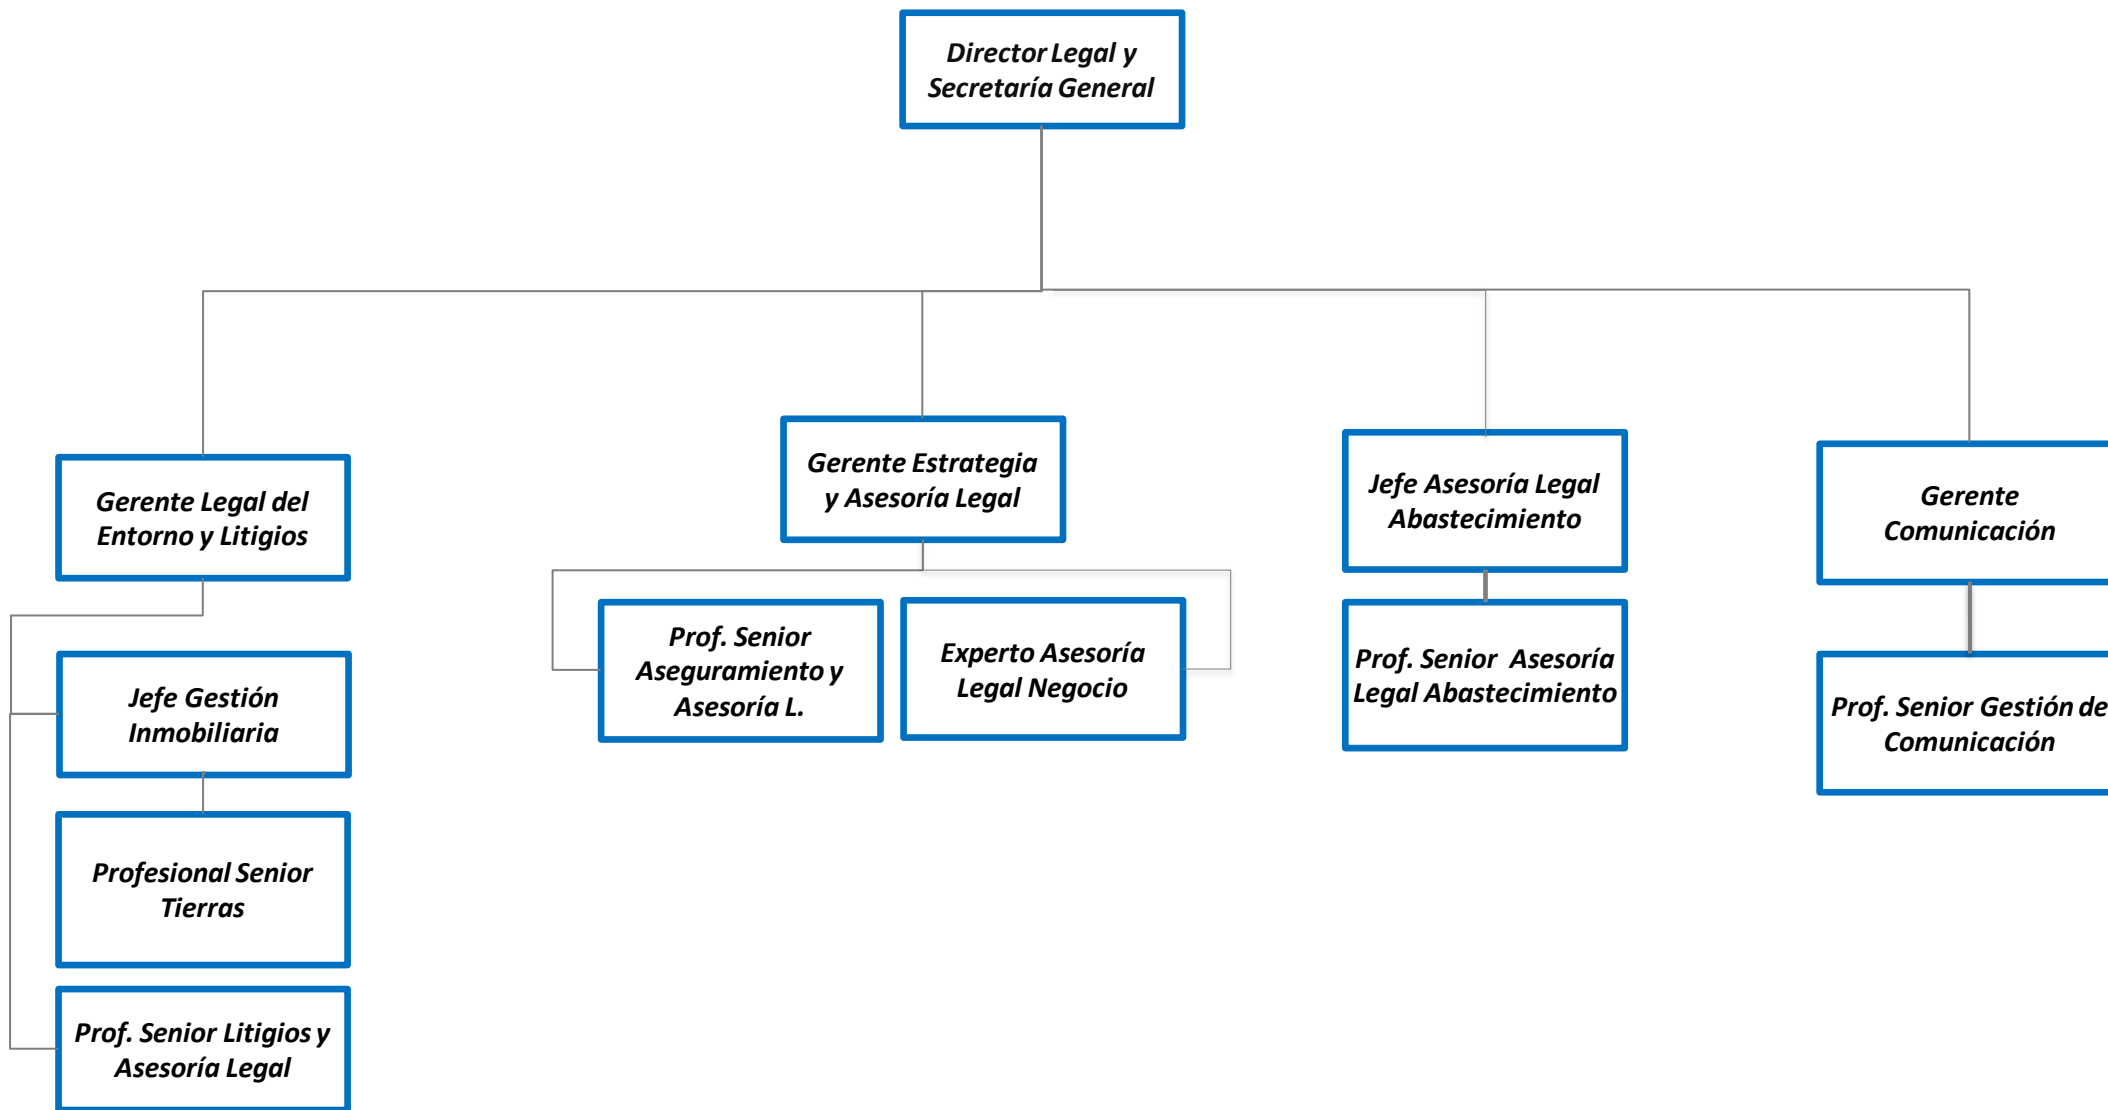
Director Legal y Secretaría General

Gerente Legal del Entorno y Litigios

Gerente Estrategia y Asesoría Legal

Jefe Asesoría Legal Abastecimiento

Gerente Comunicación

Jefe Gestión Inmobiliaria

Profesional Senior Tierras

Prof. Senior Litigios y Asesoría Legal

Prof. Senior Aseguramiento y Asesoría L.

Experto Asesoría Legal Negocio

Prof. Senior Asesoría Legal Abastecimiento

Prof. Senior Gestión de Comunicación